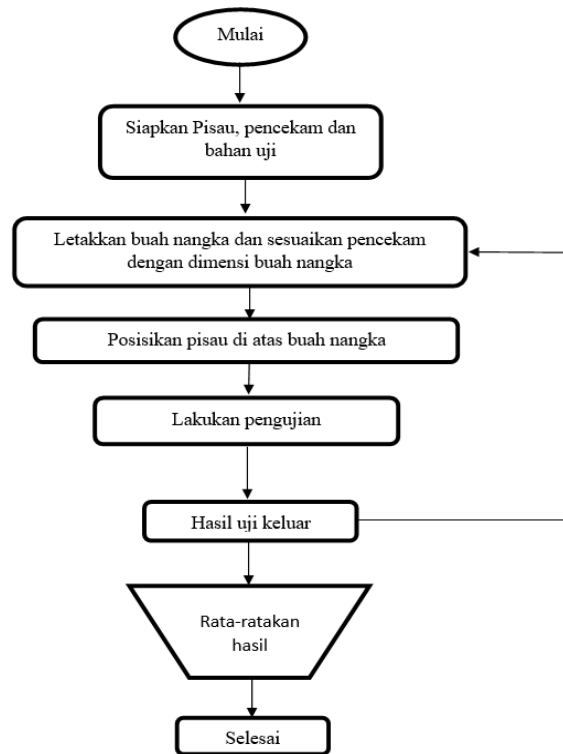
Mulai

Siapkan Pisau, pencekam dan bahan uji

Letakkan buah nangka dan sesuaikan pencekam dengan dimensi buah nangka

Posisikan pisau di atas buah nangka

Lakukan pengujian

Hasil uji keluar

Rata-ratakan hasil

Selesai